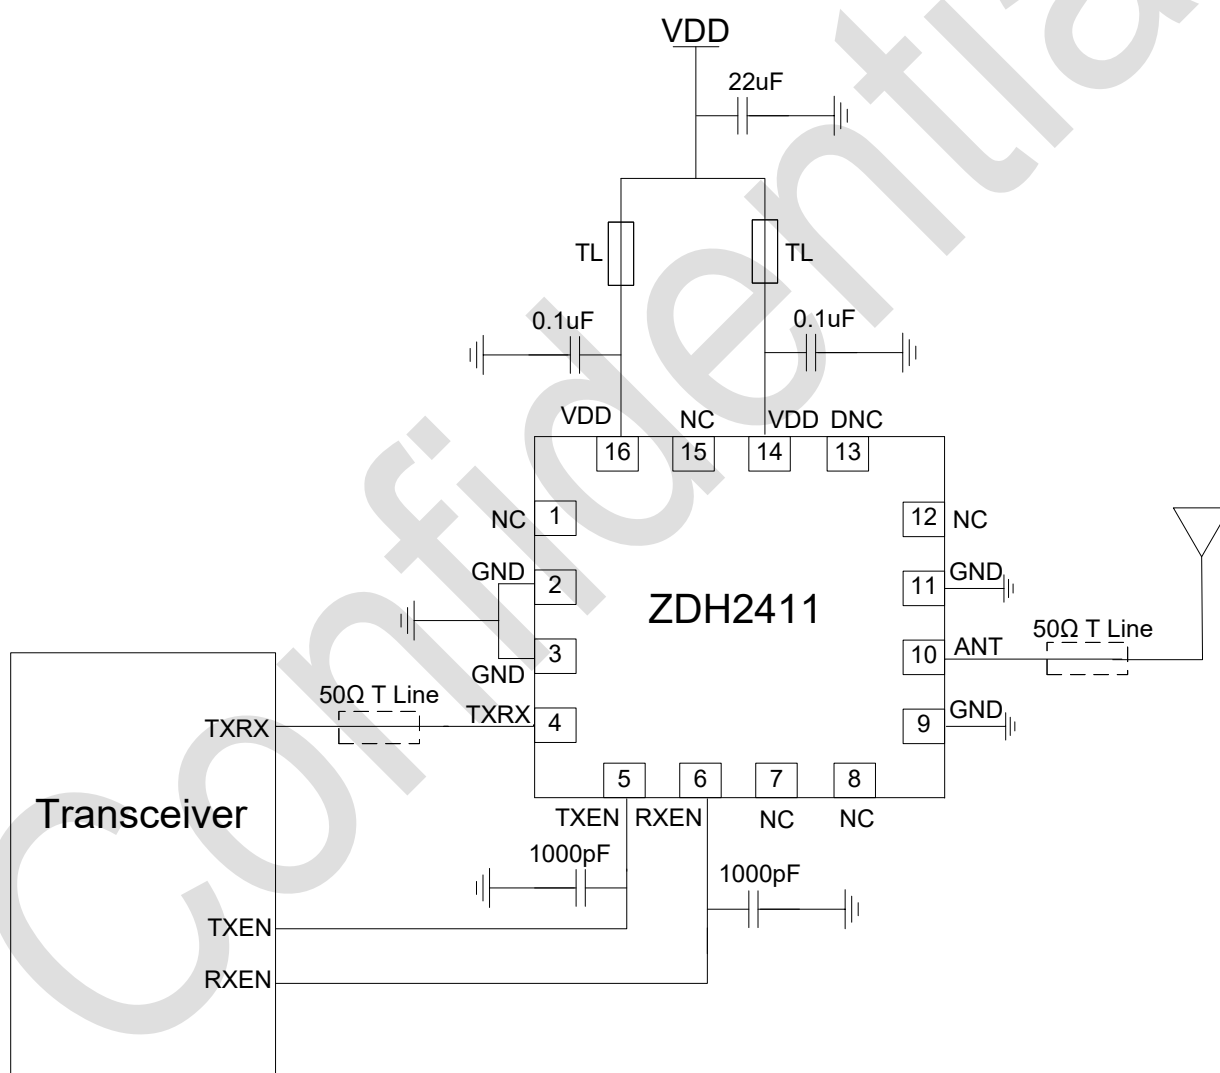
VDD
22uF
TL
TL
0.1uF
0.1uF
VDD NC VDD DNC
16 15 14 13
NC 1
GND 2
GND 3
TXRX 4
12 NC
11 GND
10 ANT
9 GND
ZDH2411
50Ω T Line
50Ω T Line
TXRX
Transceiver
5 6 7 8
TXEN RXEN NC NC
1000pF
1000pF
TXEN
RXEN
Confidential